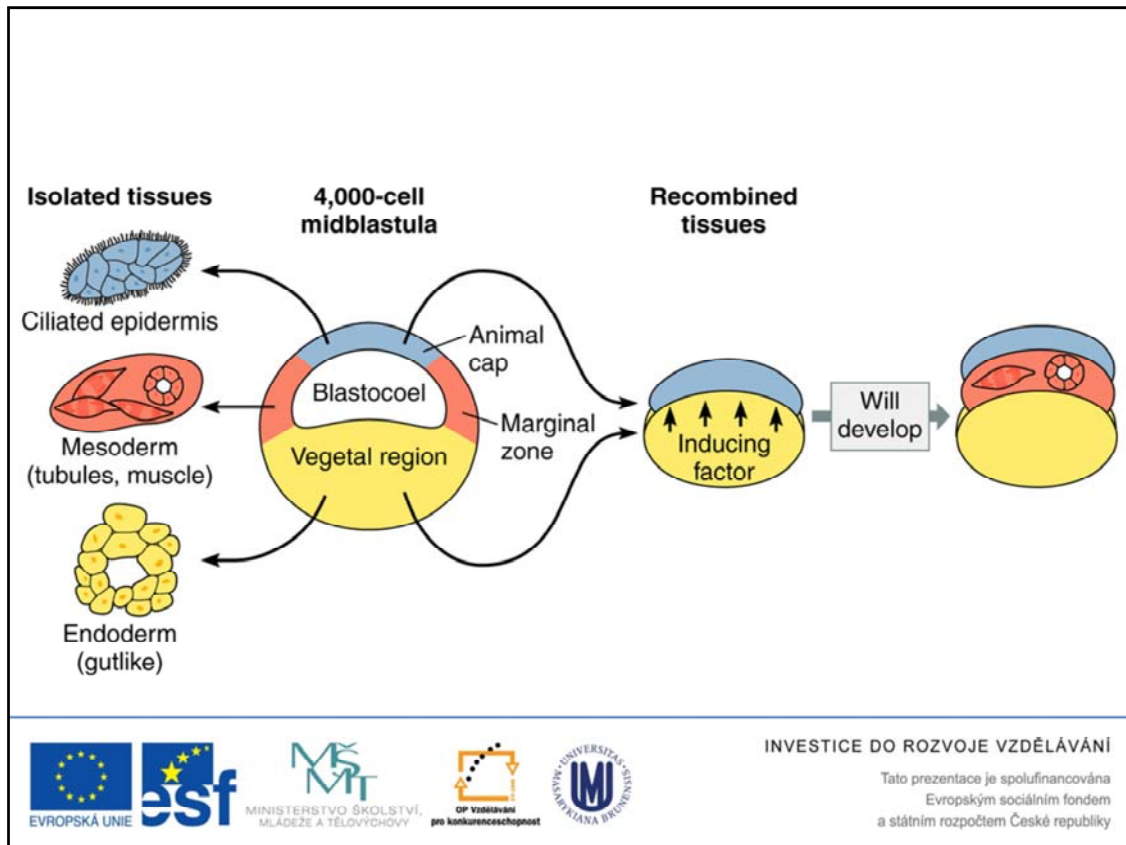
Isolated tissues

4,000-cell midblastula

Recombined tissues

Ciliated epidermis

Animal cap

Blastocoel

Mesoderm (tubules, muscle)

Marginal zone

Vegetal region

Inducing factor

Will develop

Endoderm (gutlike)

EVROPSKÁ UNIE

esf

MŠMT

MINISTERSTVO ŠKOLSTVÍ, MLÁDEŽE A TĚLOVÝCHOVY

OP Vzdělávání pro konkurenceschopnost

UNIVERSITAS MASARYKIANA BRUNENSIS

INVESTICE DO ROZVOJE VZDĚLÁVÁNÍ

Tato prezentace je spolufinancována Evropským sociálním fondem a státním rozpočtem České republiky